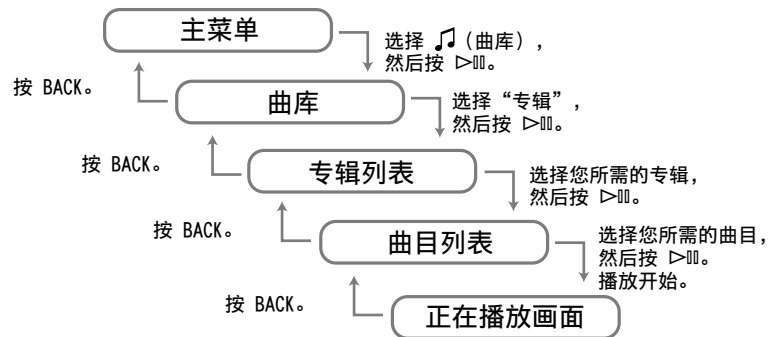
主菜单

选择 ♫（曲库），然后按 ▷II。

按 BACK。

曲库

选择“专辑”，然后按 ▷II。

按 BACK。

专辑列表

选择您所需的专辑，然后按 ▷II。

按 BACK。

曲目列表

选择您所需的曲目，然后按 ▷II。播放开始。

按 BACK。

正在播放画面